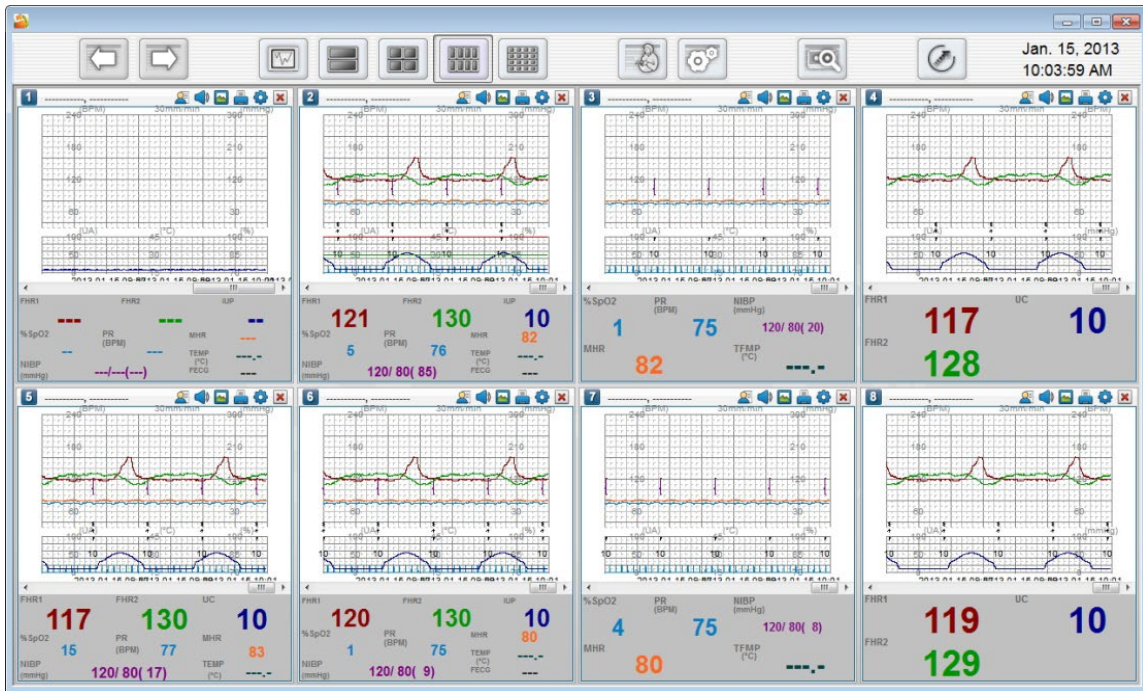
Jan. 15, 2013
10:03:59 AM

1
(BPM) 30mm/min (mmHg)
240 300
180 210
120 120
60 30
(UA) (°C) (%)
100 45 100
50 30 85
2013-01-15 09:50 2013-01-15 10:01
FHR1 FHR2 IUP
--- --- --
%SpO2 PR (BPM) MHR
-- -- ---
NIBP (mmHg) ---/---(---) TEMP (°C) ---.- FECG ---

2
(BPM) 30mm/min (mmHg)
240 300
180 210
120 120
60 30
(UA) (°C) (%)
100 45 100
10 10 10
FHR1 FHR2 IUP
121 130 10
%SpO2 PR (BPM) MHR
5 76 82
NIBP (mmHg) 120/ 80( 85) TEMP (°C) ---.- FECG ---

3
(BPM) 30mm/min (mmHg)
240 300
180 210
120 120
60 30
(UA) (°C) (%)
100 45 100
10 10 10
%SpO2 PR (BPM) NIBP (mmHg)
1 75 120/ 80( 20)
MHR TEMP (°C)
82 ---.-

4
(BPM) 30mm/min (mmHg)
240 300
180 210
120 120
60 60
(UA) (mmHg)
100
10 10 10
FHR1 UC
117 10
FHR2
128

5
(BPM) 30mm/min (mmHg)
240 300
180 210
120 120
60 30
(UA) (°C) (%)
100 45 100
10 10 10
2013-01-15 09:50 2013-01-15 10:01
FHR1 FHR2 UC
117 130 10
%SpO2 PR (BPM) MHR
15 77 83
NIBP (mmHg) 120/ 80( 17) TEMP (°C) ---.-

6
(BPM) 30mm/min (mmHg)
240 300
180 210
120 120
60 30
(UA) (°C) (%)
100 45 100
10 10 10
2013-01-15 09:50 2013-01-15 10:01
FHR1 FHR2 IUP
120 130 10
%SpO2 PR (BPM) MHR
1 75 80
NIBP (mmHg) 120/ 80( 9) TEMP (°C) ---.- FECG ---

7
(BPM) 30mm/min (mmHg)
240 300
180 210
120 120
60 30
(UA) (°C) (%)
100 45 100
10 10 10
2013-01-15 09:50 2013-01-15 10:01
%SpO2 PR (BPM) NIBP (mmHg)
4 75 120/ 80( 8)
MHR TEMP (°C)
80 ---.-

8
(BPM) 30mm/min (BPM)
240 300
180 210
120 120
60 60
(UA) (mmHg)
100
10 10 10
2013-01-15 09:50 2013-01-15 10:01
FHR1 UC
119 10
FHR2
129